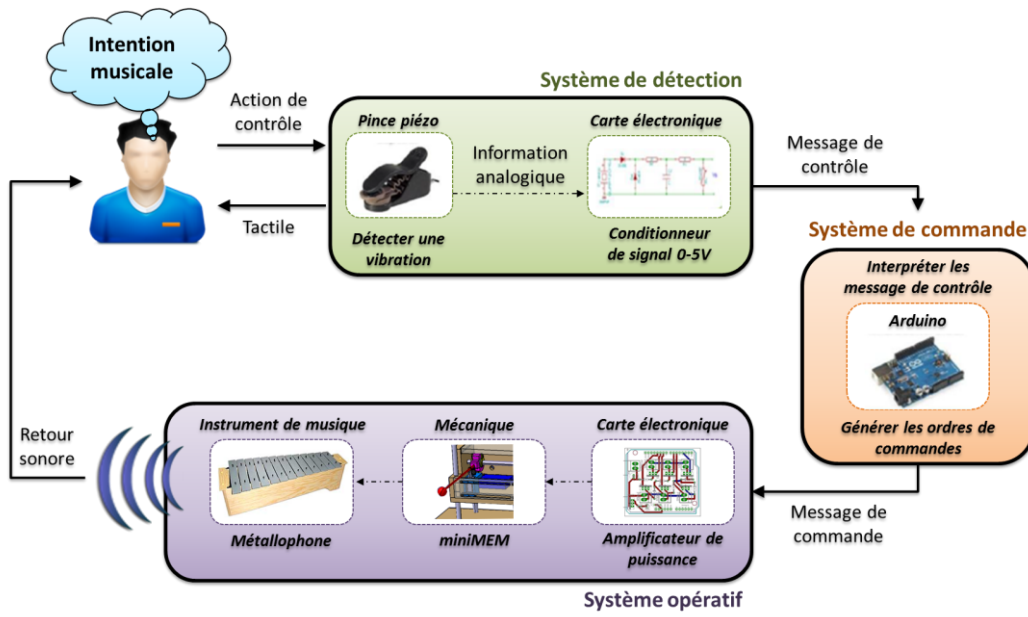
Intention musicale

Système de détection

Action de contrôle

Tactile

Pince piézo

Information analogique

Carte électronique

Détecter une vibration

Conditionneur de signal 0-5V

Message de contrôle

Système de commande

Interpréter les message de contrôle

Arduino

Générer les ordres de commandes

Message de commande

Retour sonore

Instrument de musique

Mécanique

Carte électronique

Métallophone

miniMEM

Amplificateur de puissance

Système opératif